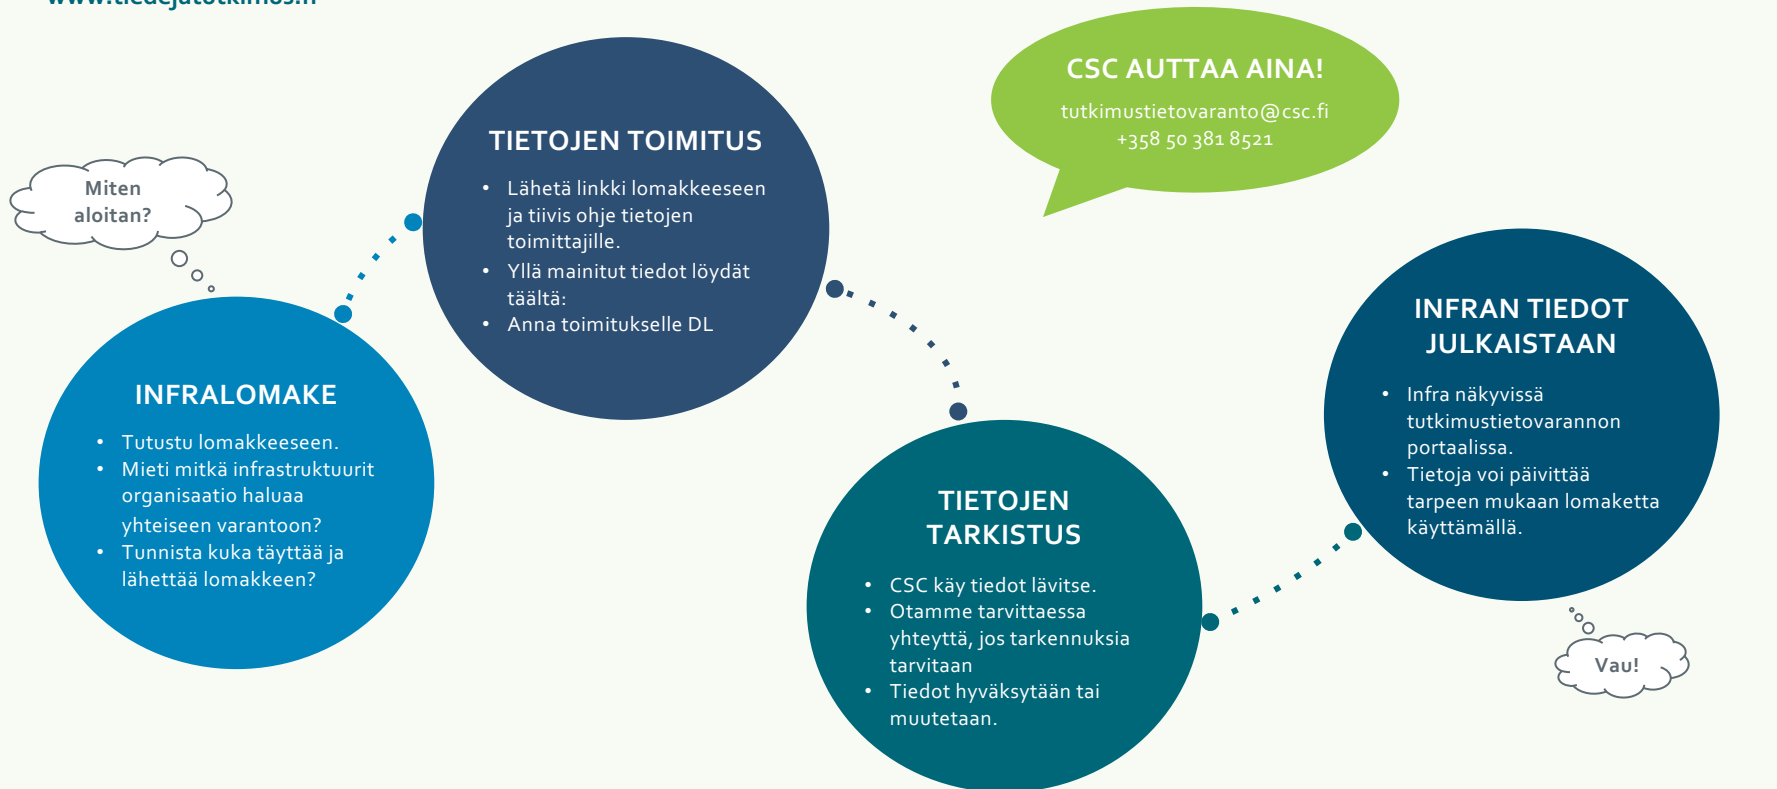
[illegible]

Miten aloitan?

INFRALOMAKE

- Tutustu lomakkeeseen.
- Mieti mitkä infrastruktuurit organisaatio haluaa yhteiseen varantoon?
- Tunnista kuka täyttää ja lähettää lomakkeen?

TIETOJEN TOIMITUS

- Lähetä linkki lomakkeeseen ja tiivis ohje tietojen toimittajille.
- Yllä mainitut tiedot löydät täältä:
- Anna toimitukselle DL

CSC AUTTAA AINA!

tutkimustietovaranto@csc.fi
+358 50 381 8521

TIETOJEN TARKISTUS

- CSC käy tiedot lävitse.
- Otamme tarvittaessa yhteyttä, jos tarkennuksia tarvitaan
- Tiedot hyväksytään tai muutetaan.

INFRAN TIEDOT JULKAISTAAN

- Infra näkyvissä tutkimustietovarannon portaalissa.
- Tietoja voi päivittää tarpeen mukaan lomaketta käyttämällä.

Vau!